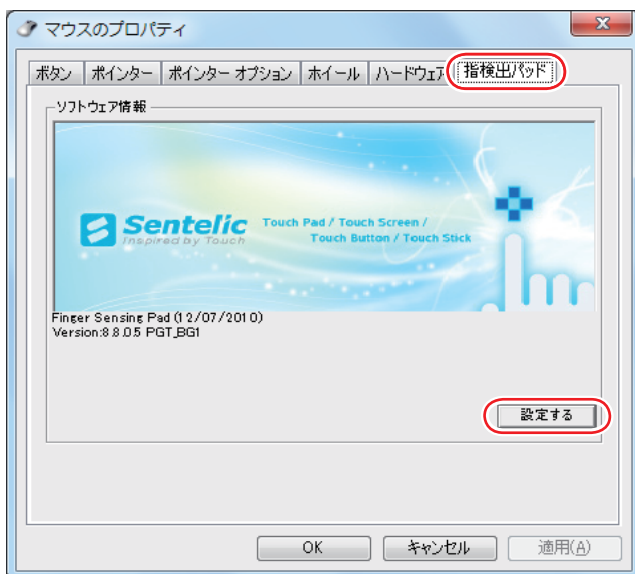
マウスのプロパティ

ボタン | ポインター | ポインター オプション | ホイール | ハードウェア | 指検出パッド

ソフトウェア情報

Sentelic
Inspired by Touch

Touch Pad / Touch Screen / Touch Button / Touch Stick

Finger Sensing Pad (12/07/2010)
Version:8.8.0.5 PGT_BG1

設定する

OK | キャンセル | 適用(A)